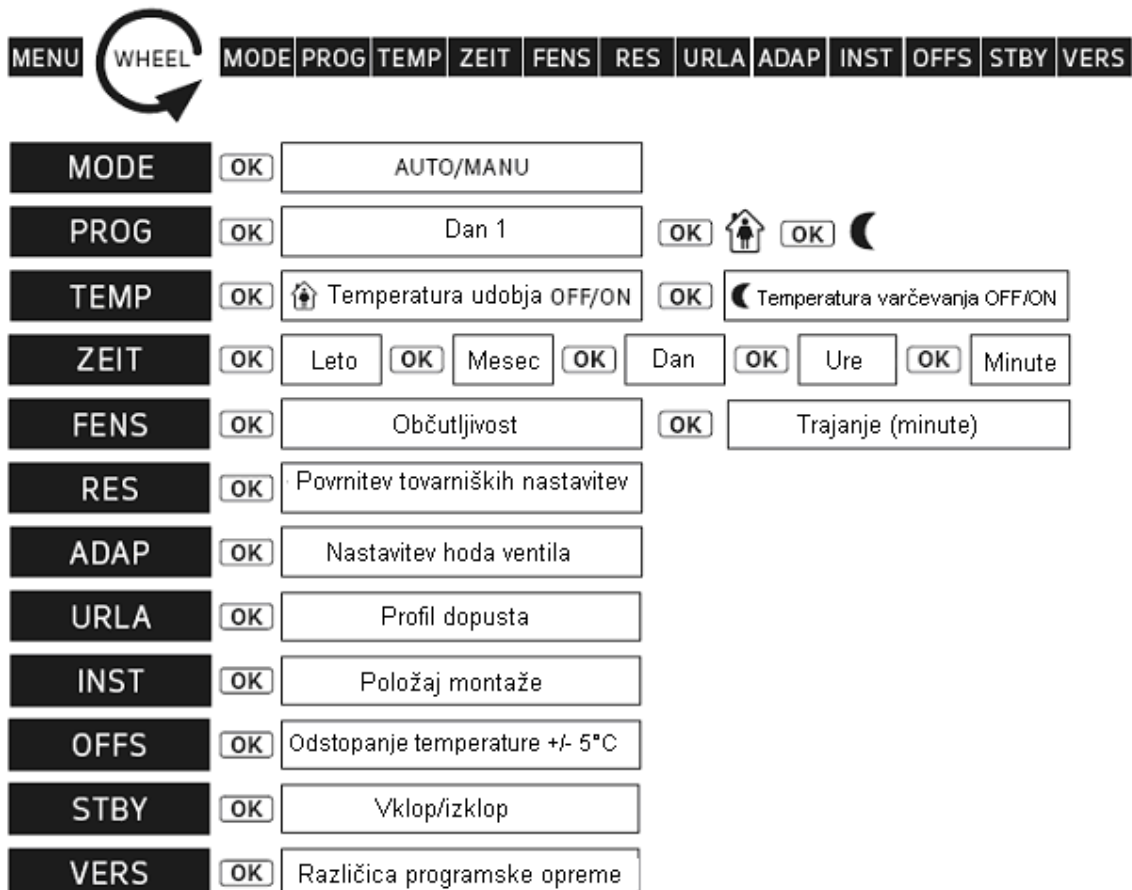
MENU WHEEL MODE PROG TEMP ZEIT FENS RES URLA ADAP INST OFFS STBY VERS

MODE OK AUTO/MANU

PROG OK Dan 1 OK OK

TEMP OK Temperatura udobja OFF/ON OK Temperatura varčevanja OFF/ON

ZEIT OK Leto OK Mesec OK Dan OK Ure OK Minute

FENS OK Občutljivost OK Trajanje (minute)

RES OK Povrnitev tovarniških nastavitev

ADAP OK Nastavitev hoda ventila

URLA OK Profil dopusta

INST OK Položaj montaže

OFFS OK Odstopanje temperature +/- 5°C

STBY OK Vklop/izklop

VERS OK Različica programske opreme